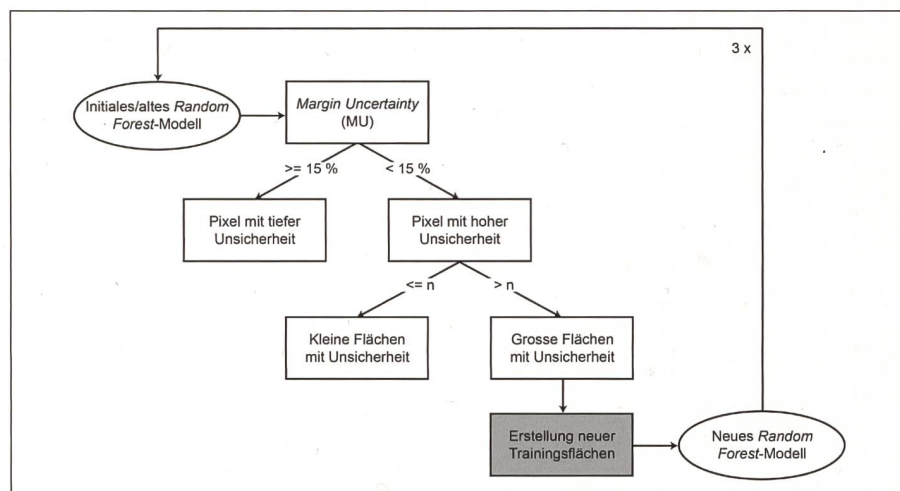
3 x

Initiales/altes *Random Forest*-Modell

*Margin Uncertainty* (MU)

>= 15 %

< 15 %

Pixel mit tiefer Unsicherheit

Pixel mit hoher Unsicherheit

<= n

> n

Kleine Flächen mit Unsicherheit

Grosse Flächen mit Unsicherheit

Erstellung neuer Trainingsflächen

Neues *Random Forest*-Modell